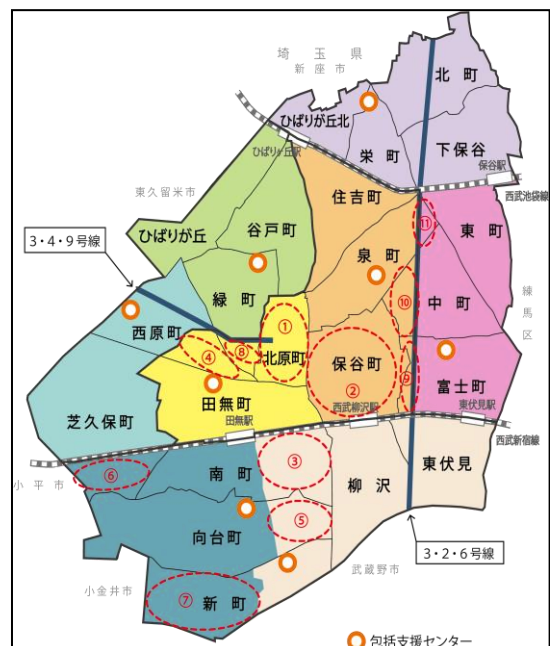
埼玉県
新座市

北町
ひばりが丘北
栄町
下保谷
ひばりヶ丘駅
保谷駅
西武池袋線
東久留米市
住吉町
⑪
東町
3・4・9号線
ひばりが丘
谷戸町
泉町
⑩
中町
練馬区
西原町
緑町
①
北原町
保谷町
②
⑨
富士町
④
⑧
田無町
田無駅
西武柳沢駅
東伏見駅
芝久保町
西武新宿線
③
東伏見
小平市
⑥
南町
柳沢
⑤
向台町
3・2・6号線
武蔵野市
小金井市
⑦
新町
包括支援センター